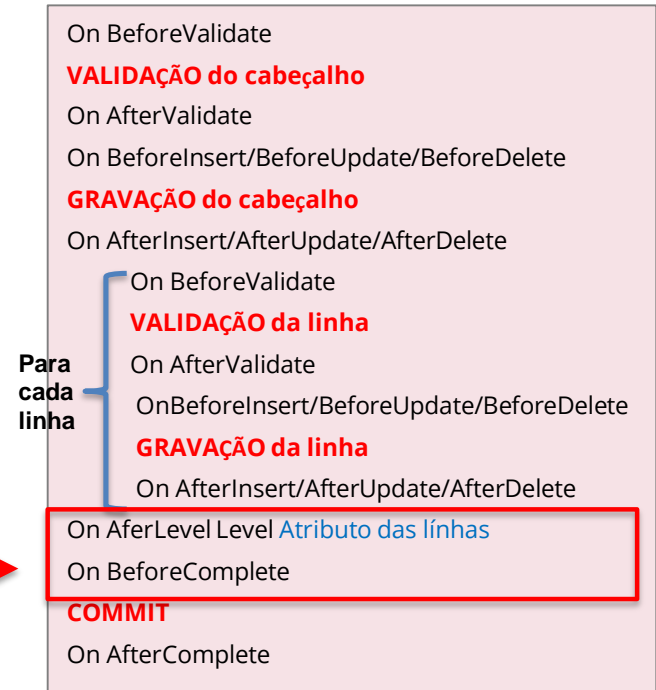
On BeforeValidate

VALIDAÇÃO do cabeçalho

On AfterValidate

On BeforeInsert/BeforeUpdate/BeforeDelete

GRAVAÇÃO do cabeçalho

On AfterInsert/AfterUpdate/AfterDelete

Para cada linha

On BeforeValidate

VALIDAÇÃO da linha

On AfterValidate

OnBeforeInsert/BeforeUpdate/BeforeDelete

GRAVAÇÃO da linha

On AfterInsert/AfterUpdate/AfterDelete

On AferLevel Level Atributo das línhas

On BeforeComplete

COMMIT

On AfterComplete